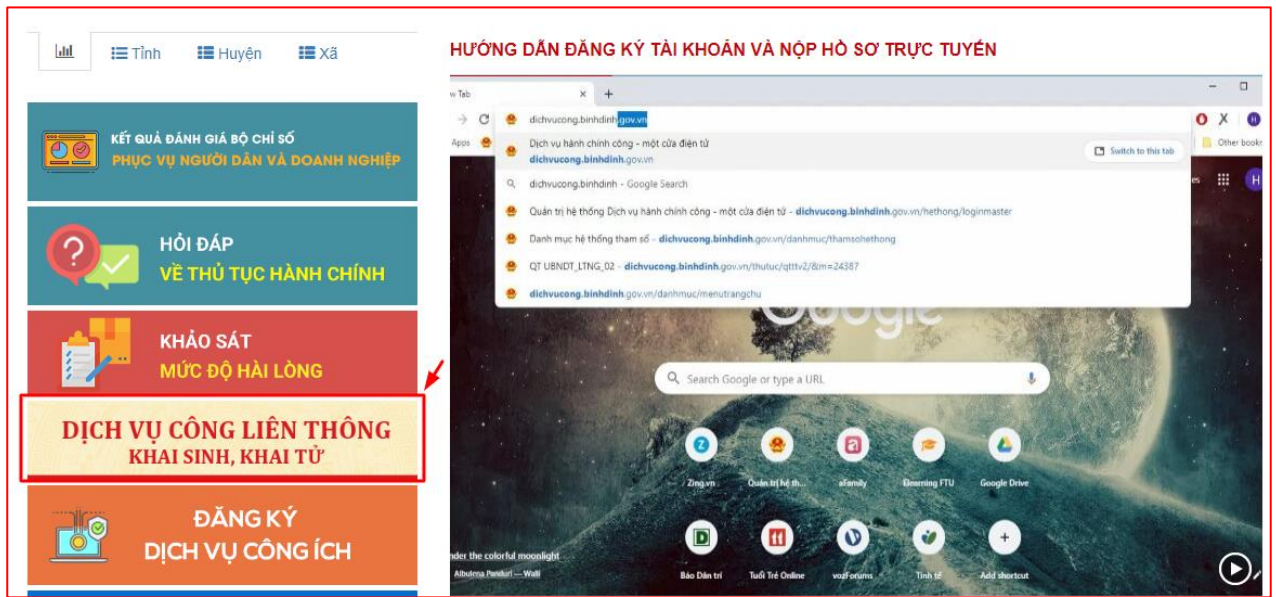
Tỉnh Huyện Xã

KẾT QUẢ ĐÁNH GIÁ BỘ CHỈ SỐ
PHỤC VỤ NGƯỜI DÂN VÀ DOANH NGHIỆP

HỎI ĐÁP
VỀ THỦ TỤC HÀNH CHÍNH

KHẢO SÁT
MỨC ĐỘ HÀI LÒNG

DỊCH VỤ CÔNG LIÊN THÔNG
KHAI SINH, KHAI TỬ

ĐĂNG KÝ
DỊCH VỤ CÔNG ÍCH

HƯỚNG DẪN ĐĂNG KÝ TÀI KHOẢN VÀ NỘP HỒ SƠ TRỰC TUYẾN

w Tab

dichvucong.binhdinh.gov.vn

Apps

Dịch vụ hành chính công - một cửa điện tử
dichvucong.binhdinh.gov.vn

Switch to this tab

dichvucong.binhdinh - Google Search

Quản trị hệ thống Dịch vụ hành chính công - một cửa điện tử - dichvucong.binhdinh.gov.vn/hethong/loginmaster

Danh mục hệ thống tham số - dichvucong.binhdinh.gov.vn/danhmuc/thamsohethong

QT UBNDT_LTNG_02 - dichvucong.binhdinh.gov.vn/thutuc/qttv2/&m=24387

dichvucong.binhdinh.gov.vn/danhmuc/menutrangchu

Other bookm

Search Google or type a URL

Zing.vn
Quản trị hệ th...
aFamily
Elearning FTU
Google Drive

Báo Dân trí
Tuổi Trẻ Online
vozForums
Tinh tế
Add shortcut

nder the colorful moonlight
Albulena Panduri — Walli